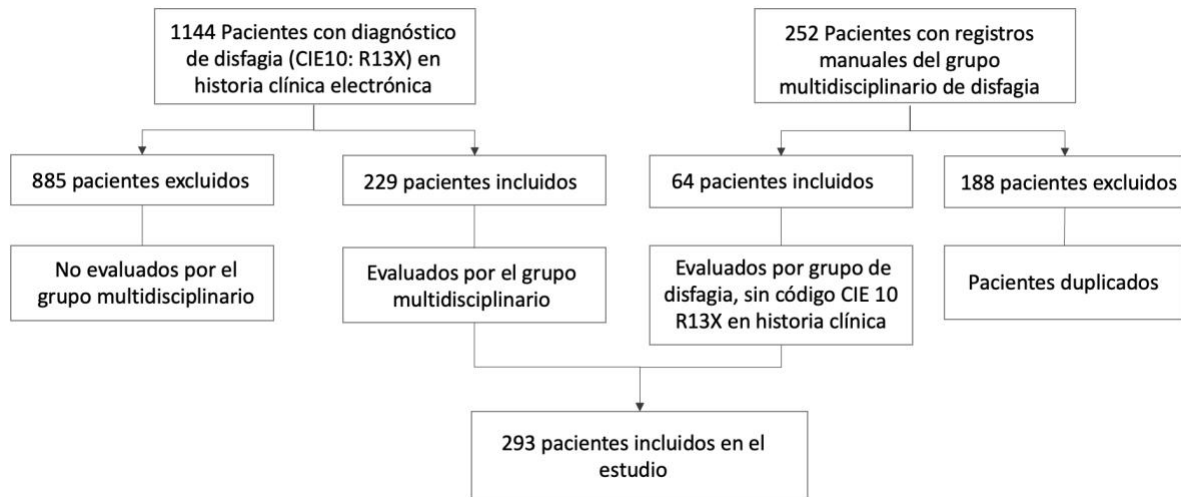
1144 Pacientes con diagnóstico de disfagia (CIE10: R13X) en historia clínica electrónica

252 Pacientes con registros manuales del grupo multidisciplinario de disfagia

885 pacientes excluidos

229 pacientes incluidos

64 pacientes incluidos

188 pacientes excluidos

No evaluados por el grupo multidisciplinario

Evaluados por el grupo multidisciplinario

Evaluados por grupo de disfagia, sin código CIE 10 R13X en historia clínica

Pacientes duplicados

293 pacientes incluidos en el estudio